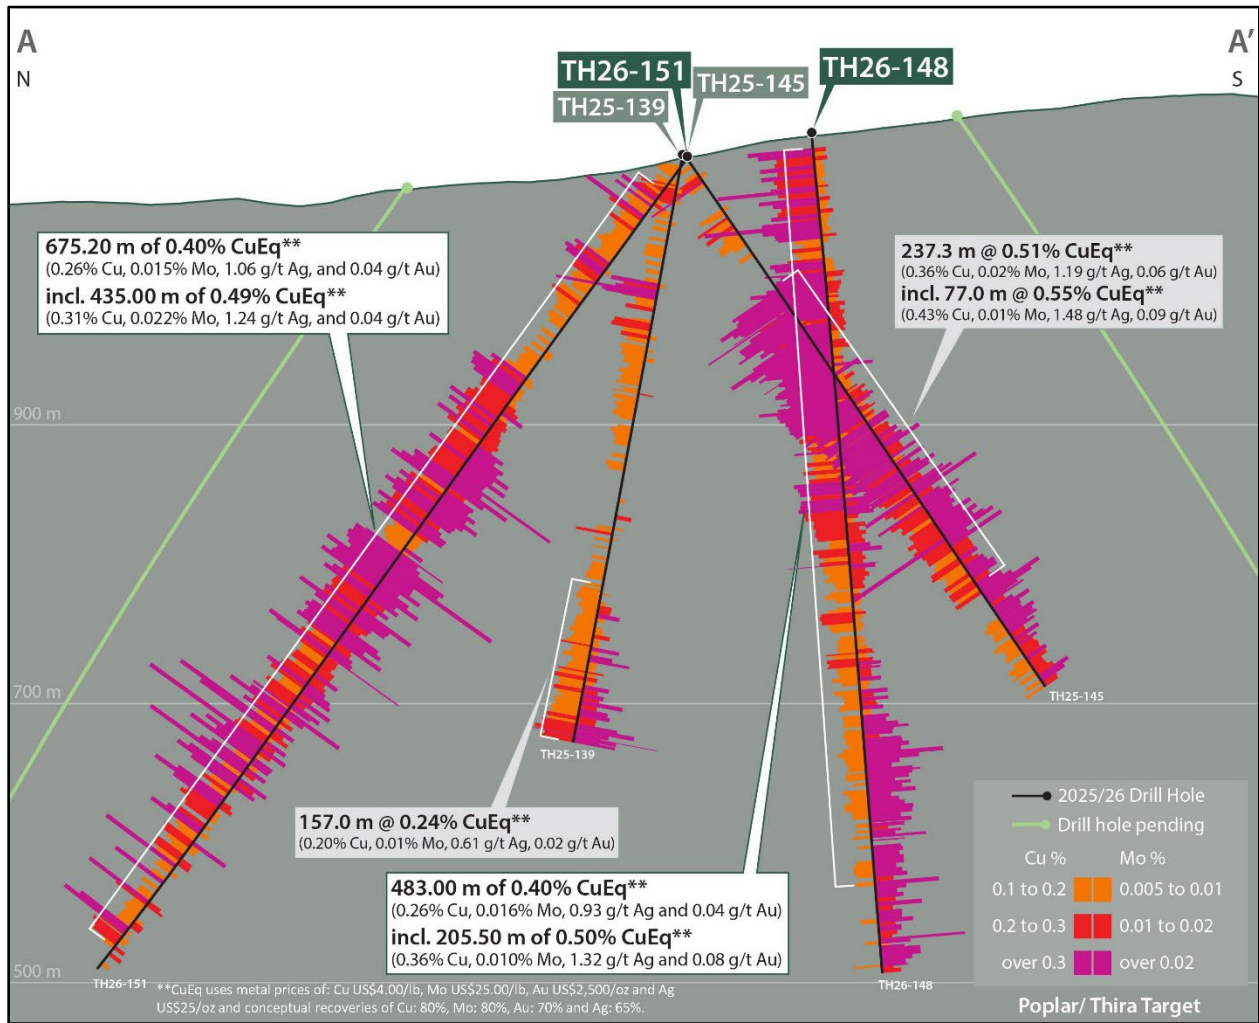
A
N

A'
S

TH26-151
TH25-145
TH25-139
TH26-148

675.20 m of 0.40% CuEq**
(0.26% Cu, 0.015% Mo, 1.06 g/t Ag, and 0.04 g/t Au)
incl. 435.00 m of 0.49% CuEq**
(0.31% Cu, 0.022% Mo, 1.24 g/t Ag, and 0.04 g/t Au)

237.3 m @ 0.51% CuEq**
(0.36% Cu, 0.02% Mo, 1.19 g/t Ag, 0.06 g/t Au)
incl. 77.0 m @ 0.55% CuEq**
(0.43% Cu, 0.01% Mo, 1.48 g/t Ag, 0.09 g/t Au)

900 m

700 m

500 m

TH25-145

TH25-139

157.0 m @ 0.24% CuEq**
(0.20% Cu, 0.01% Mo, 0.61 g/t Ag, 0.02 g/t Au)

483.00 m of 0.40% CuEq**
(0.26% Cu, 0.016% Mo, 0.93 g/t Ag and 0.04 g/t Au)
incl. 205.50 m of 0.50% CuEq**
(0.36% Cu, 0.010% Mo, 1.32 g/t Ag and 0.08 g/t Au)

2025/26 Drill Hole
Drill hole pending

| Cu % | Mo % |
|---|---|
| 0.1 to 0.2 | 0.005 to 0.01 |
| 0.2 to 0.3 | 0.01 to 0.02 |
| over 0.3 | over 0.02 |

TH26-151
**CuEq uses metal prices of: Cu US$4.00/lb, Mo US$25.00/lb, Au US$2,500/oz and Ag US$25/oz and conceptual recoveries of Cu: 80%, Mo: 80%, Au: 70% and Ag: 65%.

TH26-148

Poplar/ Thira Target